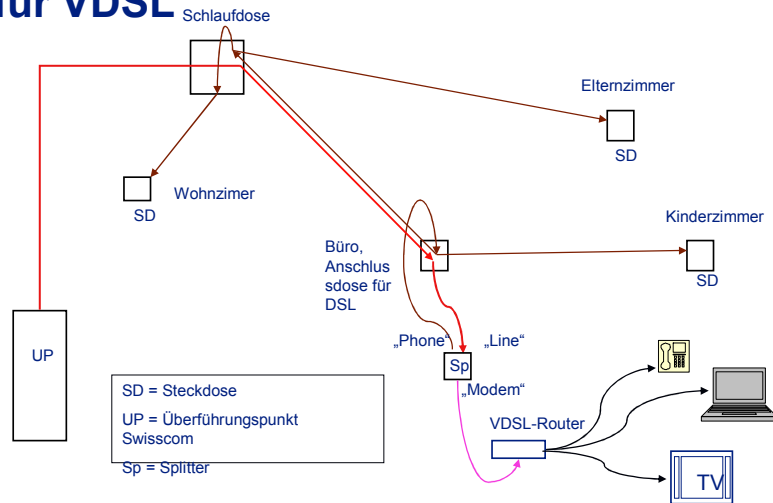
ur VDSL

Schlaufdose

Elternzimmer

SD

Wohnzimer

SD

Kinderzimmer

SD

Büro, Anschlussdose für DSL

„Phone"

„Line"

Sp

„Modem"

UP

SD = Steckdose

UP = Überführungspunkt Swisscom

Sp = Splitter

VDSL-Router

TV